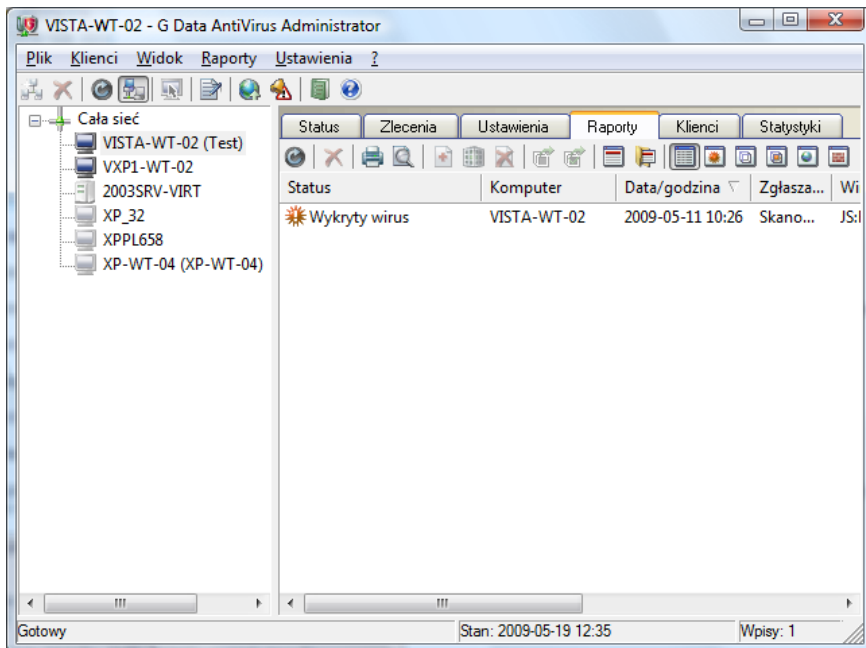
VISTA-WT-02 - G Data AntiVirus Administrator

Plik Klienci Widok Raporty Ustawienia ?

Cała sieć
VISTA-WT-02 (Test)
VXP1-WT-02
2003SRV-VIRT
XP_32
XPPL658
XP-WT-04 (XP-WT-04)

Status | Zlecenia | Ustawienia | Raporty | Klienci | Statystyki

| Status | Komputer | Data/godzina | Zgłasza... | Wi |
|---|---|---|---|---|
| Wykryty wirus | VISTA-WT-02 | 2009-05-11 10:26 | Skano... | JS:I |

Gotowy | Stan: 2009-05-19 12:35 | Wpisy: 1